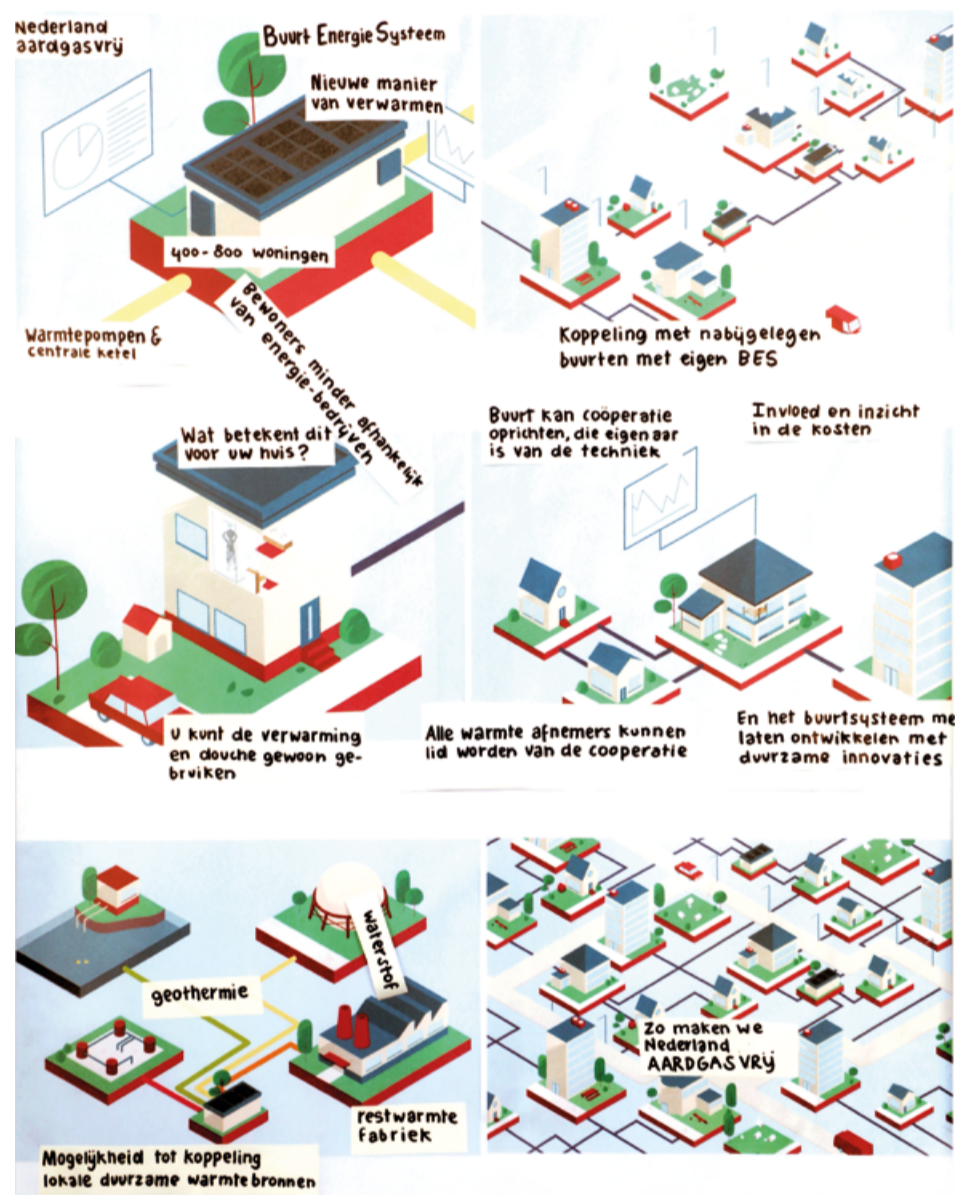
Nederland aardgasvrij

Buurt Energie Systeem

Nieuwe manier van verwarmen

400-800 woningen

Warmtepompen & centrale ketel

Bewoners minder afhankelijk van energie-bedrijven

Koppeling met nabijgelegen buurten met eigen BES

Wat betekent dit voor uw huis?

U kunt de verwarming en douche gewoon gebruiken

Buurt kan coöperatie oprichten, die eigenaar is van de techniek

Invloed en inzicht in de kosten

Alle warmte afnemers kunnen lid worden van de coöperatie

En het buurtsysteem me laten ontwikkelen met duurzame innovaties

geothermie

waterstof

restwarmte fabriek

Mogelijkheid tot koppeling lokale duurzame warmtebronnen

Zo maken we Nederland AARDGASVRIJ